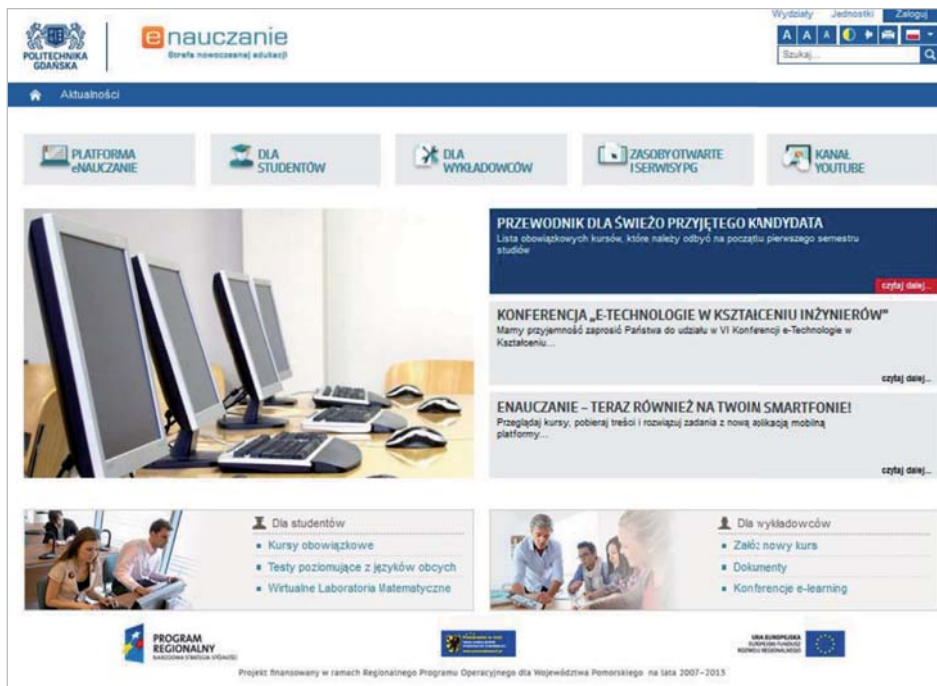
POLITECHNIKA GDAŃSKA

enauczanie
Strefa nowoczesnej edukacji

Wydziały Jednostki Zaloguj

A A A

Szukaj...

Aktualności

PLATFORMA eNAUCZANIE

DLA STUDENTÓW

DLA WYKŁADOWCÓW

ZASOBY OTWARTE I SERWISY PG

KANAŁ YOUTUBE

PRZEWODNIK DLA ŚWIEŻO PRZYJĘTEGO KANDYDATA
Lista obowiązkowych kursów, które należy odbyć na początku pierwszego semestru studiów

czytaj dalej...

KONFERENCJA „E-TECHNOLOGIE W KSZTAŁCENIU INŻYNIERÓW"
Mamy przyjemność zaprosić Państwa do udziału w VI Konferencji e-Technologie w Kształceniu...

czytaj dalej...

ENAUCZANIE – TERAZ RÓWNIEŻ NA TWOIM SMARTFONIE!
Przeglądaj kursy, pobieraj treści i rozwiązuj zadania z nową aplikacją mobilną platformy...

czytaj dalej...

Dla studentów
Kursy obowiązkowe
Testy poziomujące z języków obcych
Wirtualne Laboratoria Matematyczne

Dla wykładowców
Załóż nowy kurs
Dokumenty
Konferencje e-learning

PROGRAM REGIONALNY
NARODOWA STRATEGIA SPÓJNOŚCI

UNIA EUROPEJSKA
EUROPEJSKI FUNDUSZ ROZWOJU REGIONALNEGO

Projekt finansowany w ramach Regionalnego Programu Operacyjnego dla Województwa Pomorskiego na lata 2007–2013